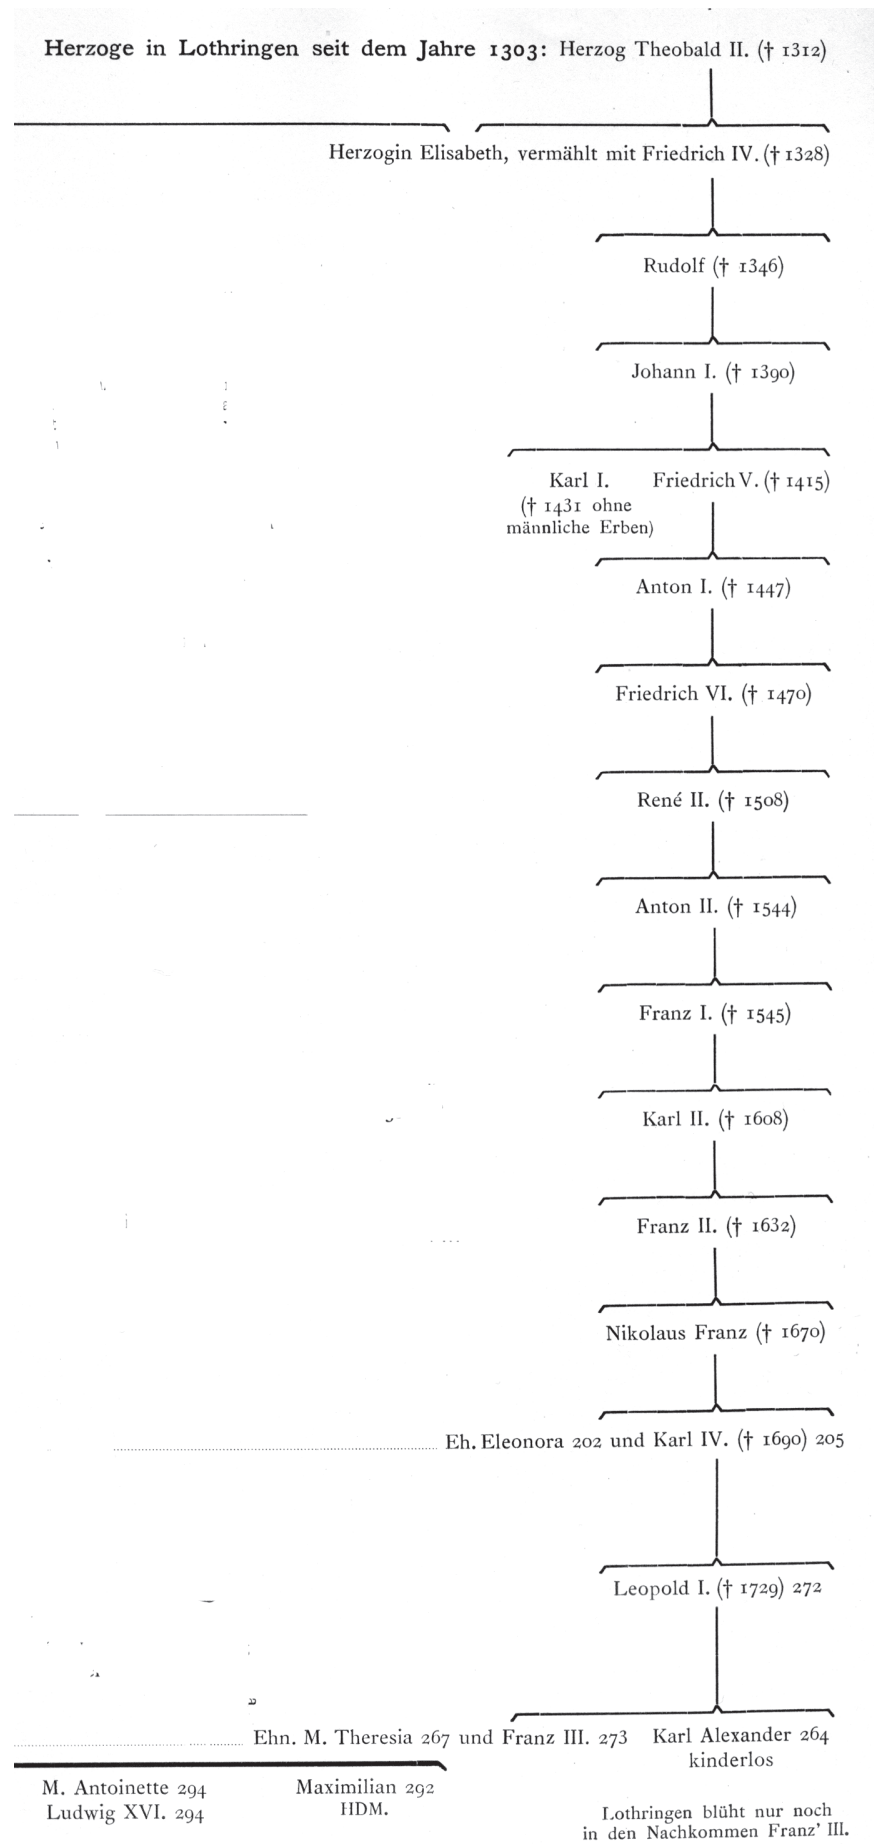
Herzoge in Lothringen seit dem Jahre 1303: Herzog Theobald II. († 1312)

Herzogin Elisabeth, vermählt mit Friedrich IV. († 1328)

Rudolf († 1346)

Johann I. († 1390)

Karl I. († 1431 ohne männliche Erben)

Friedrich V. († 1415)

Anton I. († 1447)

Friedrich VI. († 1470)

René II. († 1508)

Anton II. († 1544)

Franz I. († 1545)

Karl II. († 1608)

Franz II. († 1632)

Nikolaus Franz († 1670)

Eh. Eleonora 202 und Karl IV. († 1690) 205

Leopold I. († 1729) 272

Ehn. M. Theresia 267 und Franz III. 273

Karl Alexander 264 kinderlos

M. Antoinette 294
Ludwig XVI. 294

Maximilian 292
HDM.

Lothringen blüht nur noch in den Nachkommen Franz' III.